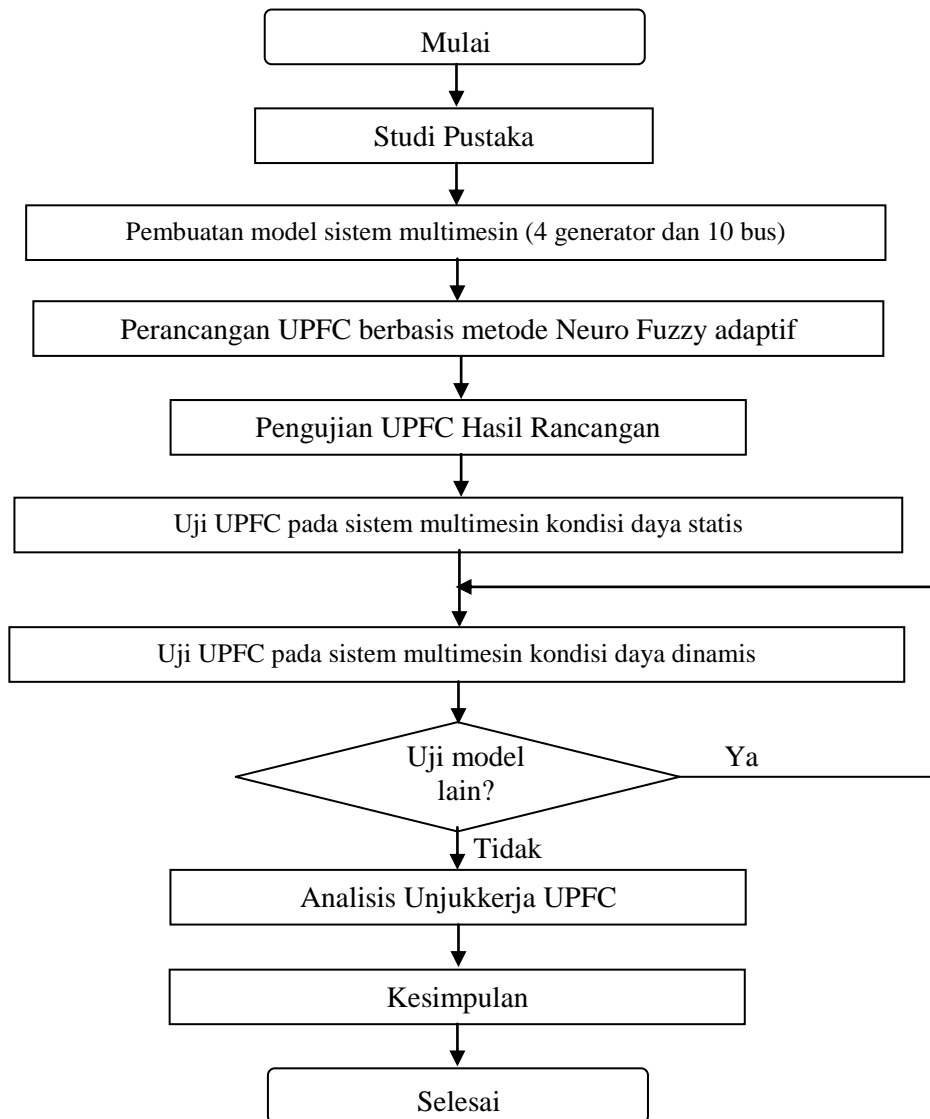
Mulai

Studi Pustaka

Pembuatan model sistem multimesin (4 generator dan 10 bus)

Perancangan UPFC berbasis metode Neuro Fuzzy adaptif

Pengujian UPFC Hasil Rancangan

Uji UPFC pada sistem multimesin kondisi daya statis

Uji UPFC pada sistem multimesin kondisi daya dinamis

Uji model lain?

Ya

Tidak

Analisis Unjukkerja UPFC

Kesimpulan

Selesai